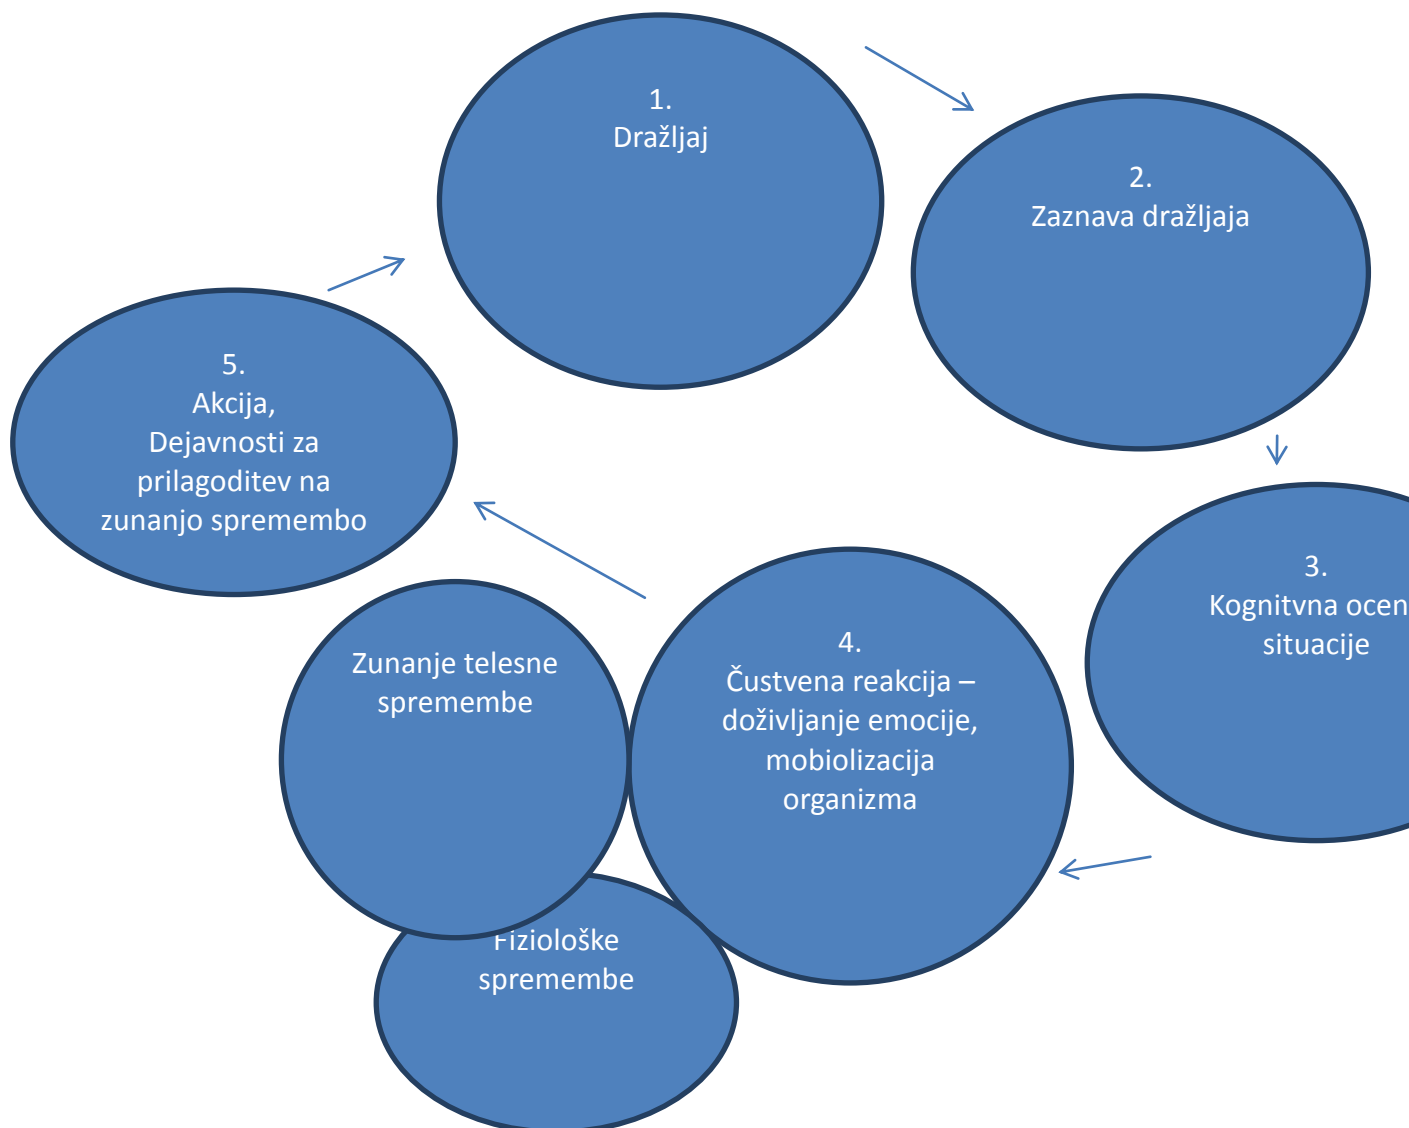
1.
Dražljaj

2.
Zaznava dražljaja

3.
Kognitvna ocen
situacije

4.
Čustvena reakcija – doživljanje emocije, mobiolizacija organizma

Zunanje telesne spremembe

Fiziološke spremembe

5.
Akcija,
Dejavnosti za prilagoditev na zunanjo spremembo